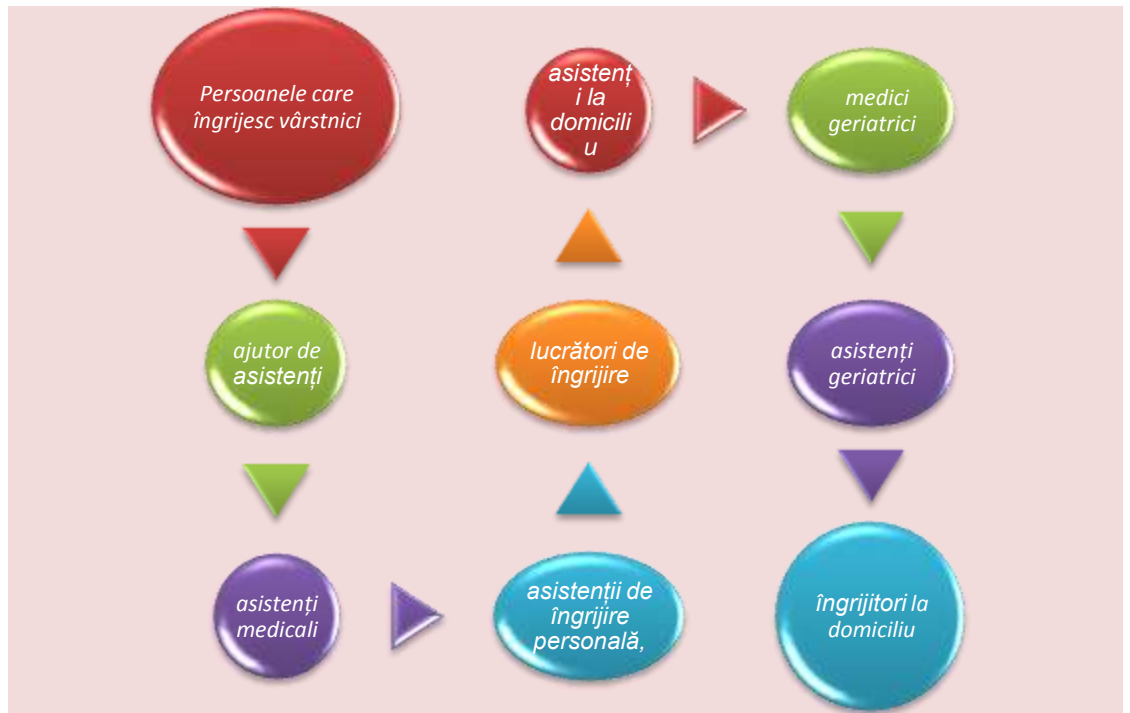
Persoanele care îngrijesc vârstnici

ajutor de asistenți

asistenți medicali

asistenții de îngrijire personală,

lucrători de îngrijire

asistenți la domiciliu

medici geriatrici

asistenți geriatrici

îngrijitori la domiciliu